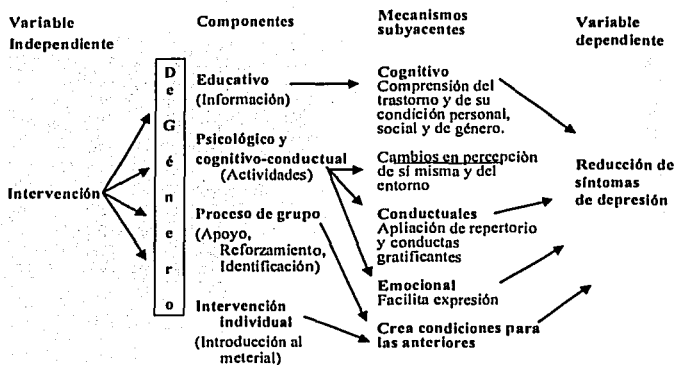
Variable Independiente

Componentes

Mecanismos subyacentes

Variable dependiente

Intervención

D
e
G
é
n
e
r
o

Educativo (Información)

Psicológico y cognitivo-conductual (Actividades)

Proceso de grupo (Apoyo, Reforzamiento, Identificación)

Intervención individual (Introducción al meterial)

Cognitivo
Comprensión del trastorno y de su condición personal, social y de género.

Cambios en percepción de sí misma y del entorno

Conductuales
Apliación de repertorio y conductas gratificantes

Emocional
Facilita expresión

Crea condiciones para las anteriores

Reducción de síntomas de depresión